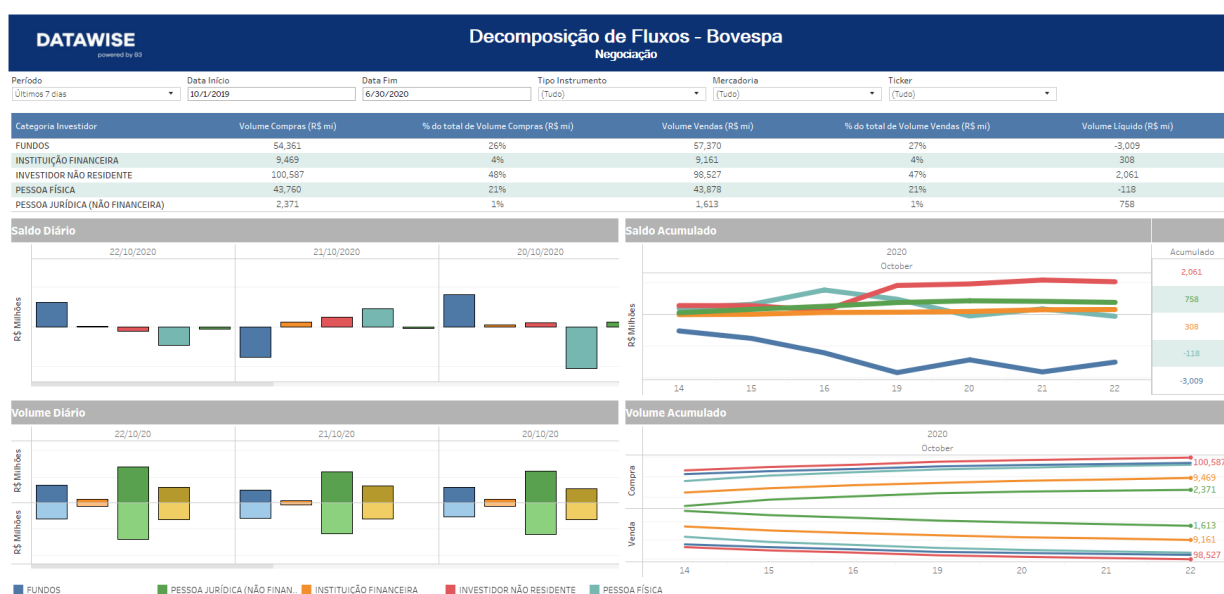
DATAWISE
powered by B3

Decomposição de Fluxos - Bovespa
Negociação

Período
Últimos 7 dias

Data Início
10/1/2019

Data Fim
6/30/2020

Tipo Instrumento
(Tudo)

Mercadoria
(Tudo)

Ticker
(Tudo)

| Categoria Investidor | Volume Compras (R$ mi) | % do total de Volume Compras (R$ mi) | Volume Vendas (R$ mi) | % do total de Volume Vendas (R$ mi) | Volume Líquido (R$ mi) |
|---|---|---|---|---|---|
| FUNDOS | 54,361 | 26% | 57,370 | 27% | -3,009 |
| INSTITUIÇÃO FINANCEIRA | 9,469 | 4% | 9,161 | 4% | 308 |
| INVESTIDOR NÃO RESIDENTE | 100,587 | 48% | 98,527 | 47% | 2,061 |
| PESSOA FÍSICA | 43,760 | 21% | 43,878 | 21% | -118 |
| PESSOA JURÍDICA (NÃO FINANCEIRA) | 2,371 | 1% | 1,613 | 1% | 758 |

Saldo Diário
22/10/2020
21/10/2020
20/10/2020
R$ Milhões

Saldo Acumulado
2020
October
Acumulado
2,061
758
308
-118
-3,009
R$ Milhões
14 15 16 19 20 21 22

Volume Diário
22/10/20
21/10/20
20/10/20
R$ Milhões
R$ Milhões

Volume Acumulado
2020
October
Compra
Venda
100,587
9,469
2,371
1,613
9,161
98,527
14 15 16 19 20 21 22

FUNDOS
PESSOA JURÍDICA (NÃO FINAN...
INSTITUIÇÃO FINANCEIRA
INVESTIDOR NÃO RESIDENTE
PESSOA FÍSICA